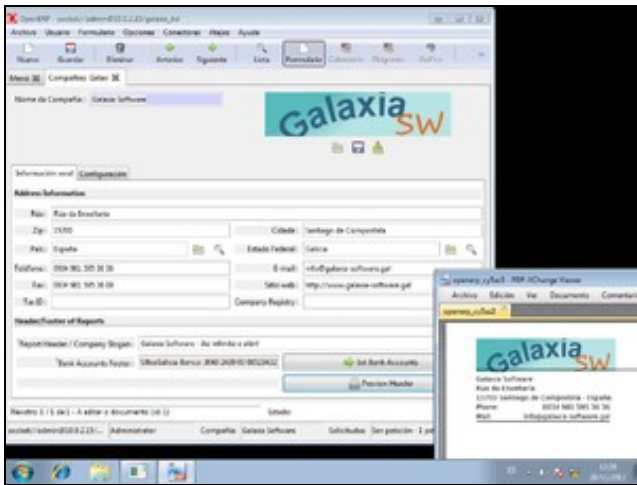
OpenERP - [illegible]
Archivo Usuario Formulario Opciones Conectores Atajos Ayuda
Nuevo Guardar Eliminar Anterior Siguiente Lista Formulario Calendario Diagrama Gráfico
Menú Compañías: Gales
Nome da Compañía: Galaxia Software
Galaxia SW
Información xeral Configuración
Address Information
Rúa: Rúa da Ensoñanza
Zip: 15700
Cidade: Santiago de Compostela
País: España
Estado Federal: Galicia
Teléfono: 0034 981 595 36 36
E-mail: info@galaxia-software.gal
Fax: 0034 981 595 36 36
Sitio web: http://www.galaxia-software.gal
Tax ID:
Company Registry:
Header/Footer of Reports
Report Header / Company Slogan: Galaxia Software - Ao infinito e alén!
Bank Accounts Footer: Ulfo/Galicia Banco: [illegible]
Set Bank Accounts
Preview Header
Rexistro 1 / 1 de 1 - A editar o documento (id: 1)
Estado:
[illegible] Administrator
Compañía: Galaxia Software
Solicitudes: Sen petición - 1 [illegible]
openerp_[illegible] - PDF-XChange Viewer
Archivo Edición Ver Documento Comentario
Galaxia SW
Galaxia Software
Rúa da Ensoñanza
15700 Santiago de Compostela - España
Phone: 0034 981 595 36 36
Mail: info@galaxia-software.gal